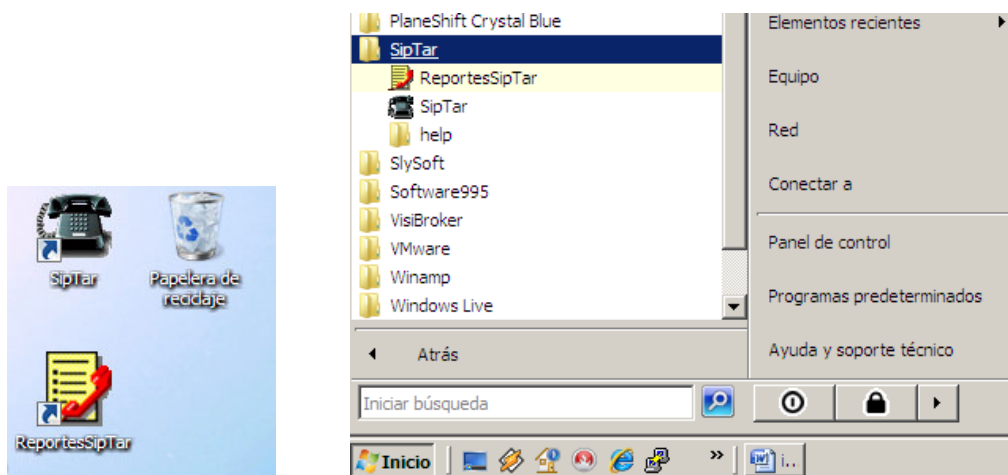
SipTar

Papelera de reciclaje

ReportesSipTar

PlaneShift Crystal Blue
SipTar
ReportesSipTar
SipTar
help
SlySoft
Software995
VisiBroker
VMware
Winamp
Windows Live

Atrás

Iniciar búsqueda

Elementos recientes
Equipo
Red
Conectar a
Panel de control
Programas predeterminados
Ayuda y soporte técnico

Inicio

i..